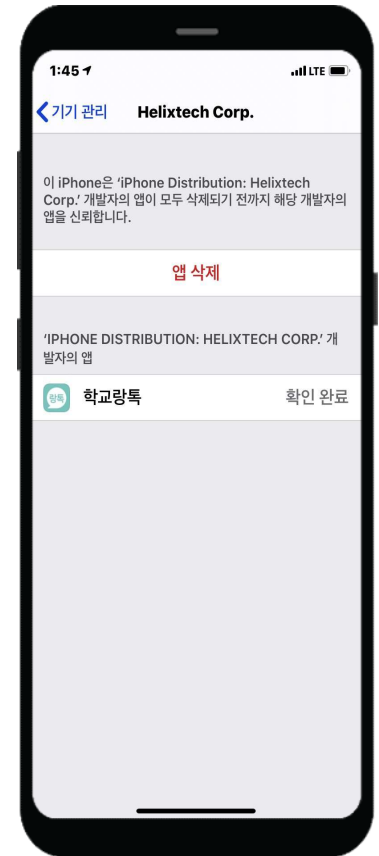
1:45

LTE

기기 관리

Helixtech Corp.

이 iPhone은 ‘iPhone Distribution: Helixtech Corp.’ 개발자의 앱이 모두 삭제되기 전까지 해당 개발자의 앱을 신뢰합니다.

앱 삭제

‘IPHONE DISTRIBUTION: HELIXTECH CORP.’ 개발자의 앱

랑톡

학교랑톡

확인 완료